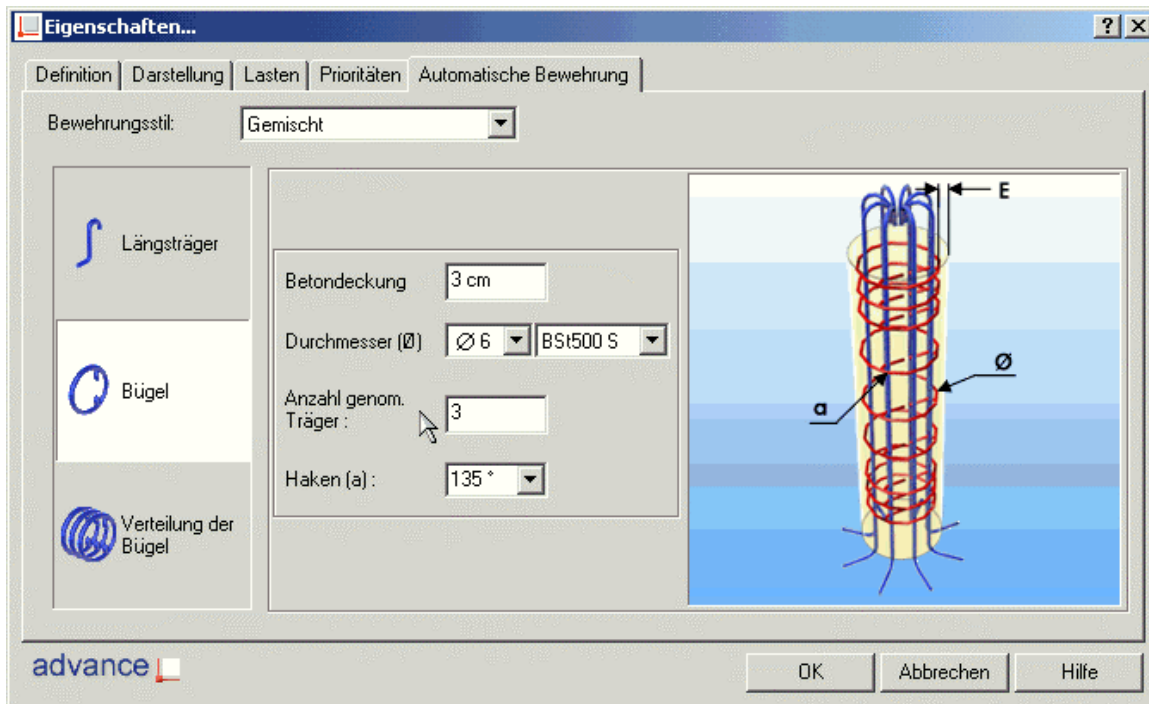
Eigenschaften...

?

Definition | Darstellung | Lasten | Prioritäten | Automatische Bewehrung

Bewehrungsstil: Gemischt

Längsträger

Bügel

Verteilung der Bügel

Betondeckung 3 cm

Durchmesser (Ø) Ø 6 BSt500 S

Anzahl genom. Träger : 3

Haken (a) : 135 °

E

Ø

a

advance

OK Abbrechen Hilfe